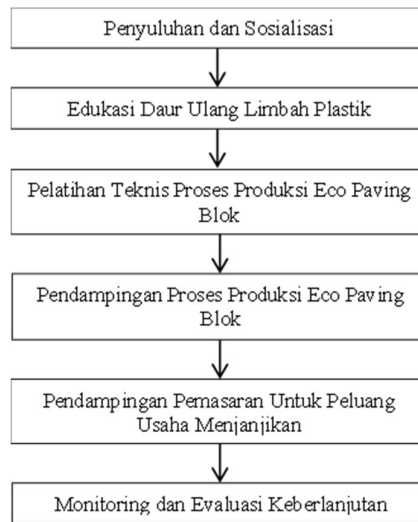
Penyuluhan dan Sosialisasi

Edukasi Daur Ulang Limbah Plastik

Pelatihan Teknis Proses Produksi Eco Paving Blok

Pendampingan Proses Produksi Eco Paving Blok

Pendampingan Pemasaran Untuk Peluang Usaha Menjanjikan

Monitoring dan Evaluasi Keberlanjutan